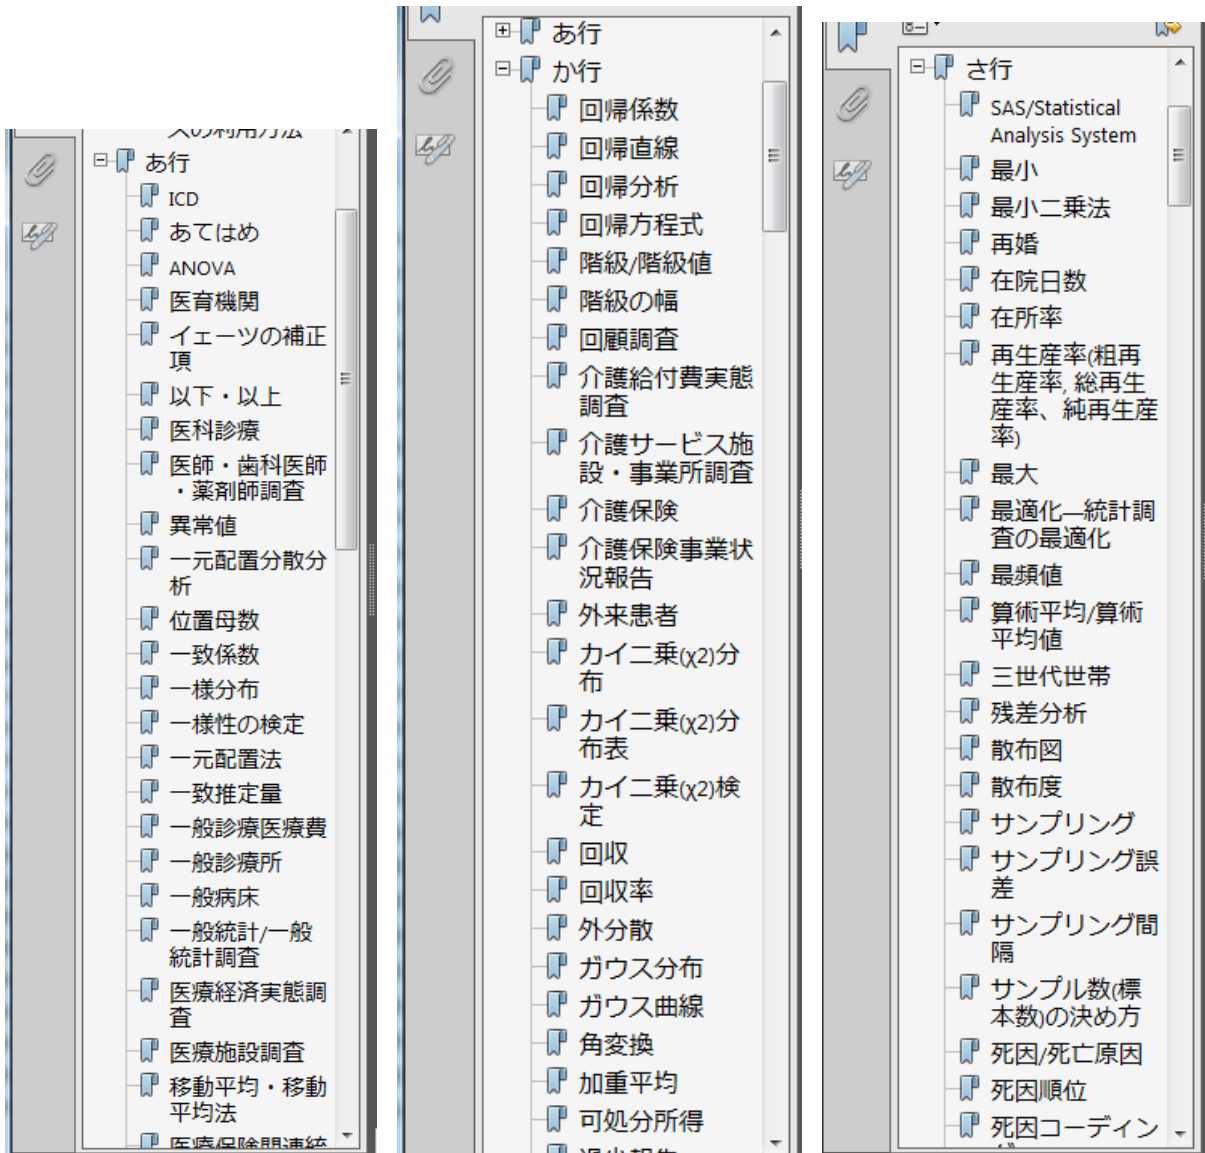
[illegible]
あ行
ICD
あてはめ
ANOVA
医育機関
イェーツの補正項
以下・以上
医科診療
医師・歯科医師・薬剤師調査
異常値
一元配置分散分析
位置母数
一致係数
一様分布
一様性の検定
一元配置法
一致推定量
一般診療医療費
一般診療所
一般病床
一般統計/一般統計調査
医療経済実態調査
医療施設調査
移動平均・移動平均法
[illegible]

あ行
か行
回帰係数
回帰直線
回帰分析
回帰方程式
階級/階級値
階級の幅
回顧調査
介護給付費実態調査
介護サービス施設・事業所調査
介護保険
介護保険事業状況報告
外来患者
カイ二乗(χ2)分布
カイ二乗(χ2)分布表
カイ二乗(χ2)検定
回収
回収率
外分散
ガウス分布
ガウス曲線
角変換
加重平均
可処分所得
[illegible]

さ行
SAS/Statistical Analysis System
最小
最小二乗法
再婚
在院日数
在所率
再生産率(粗再生産率, 総再生産率、純再生産率)
最大
最適化—統計調査の最適化
最頻値
算術平均/算術平均値
三世代世帯
残差分析
散布図
散布度
サンプリング
サンプリング誤差
サンプリング間隔
サンプル数(標本数)の決め方
死因/死亡原因
死因順位
死因コーディン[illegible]